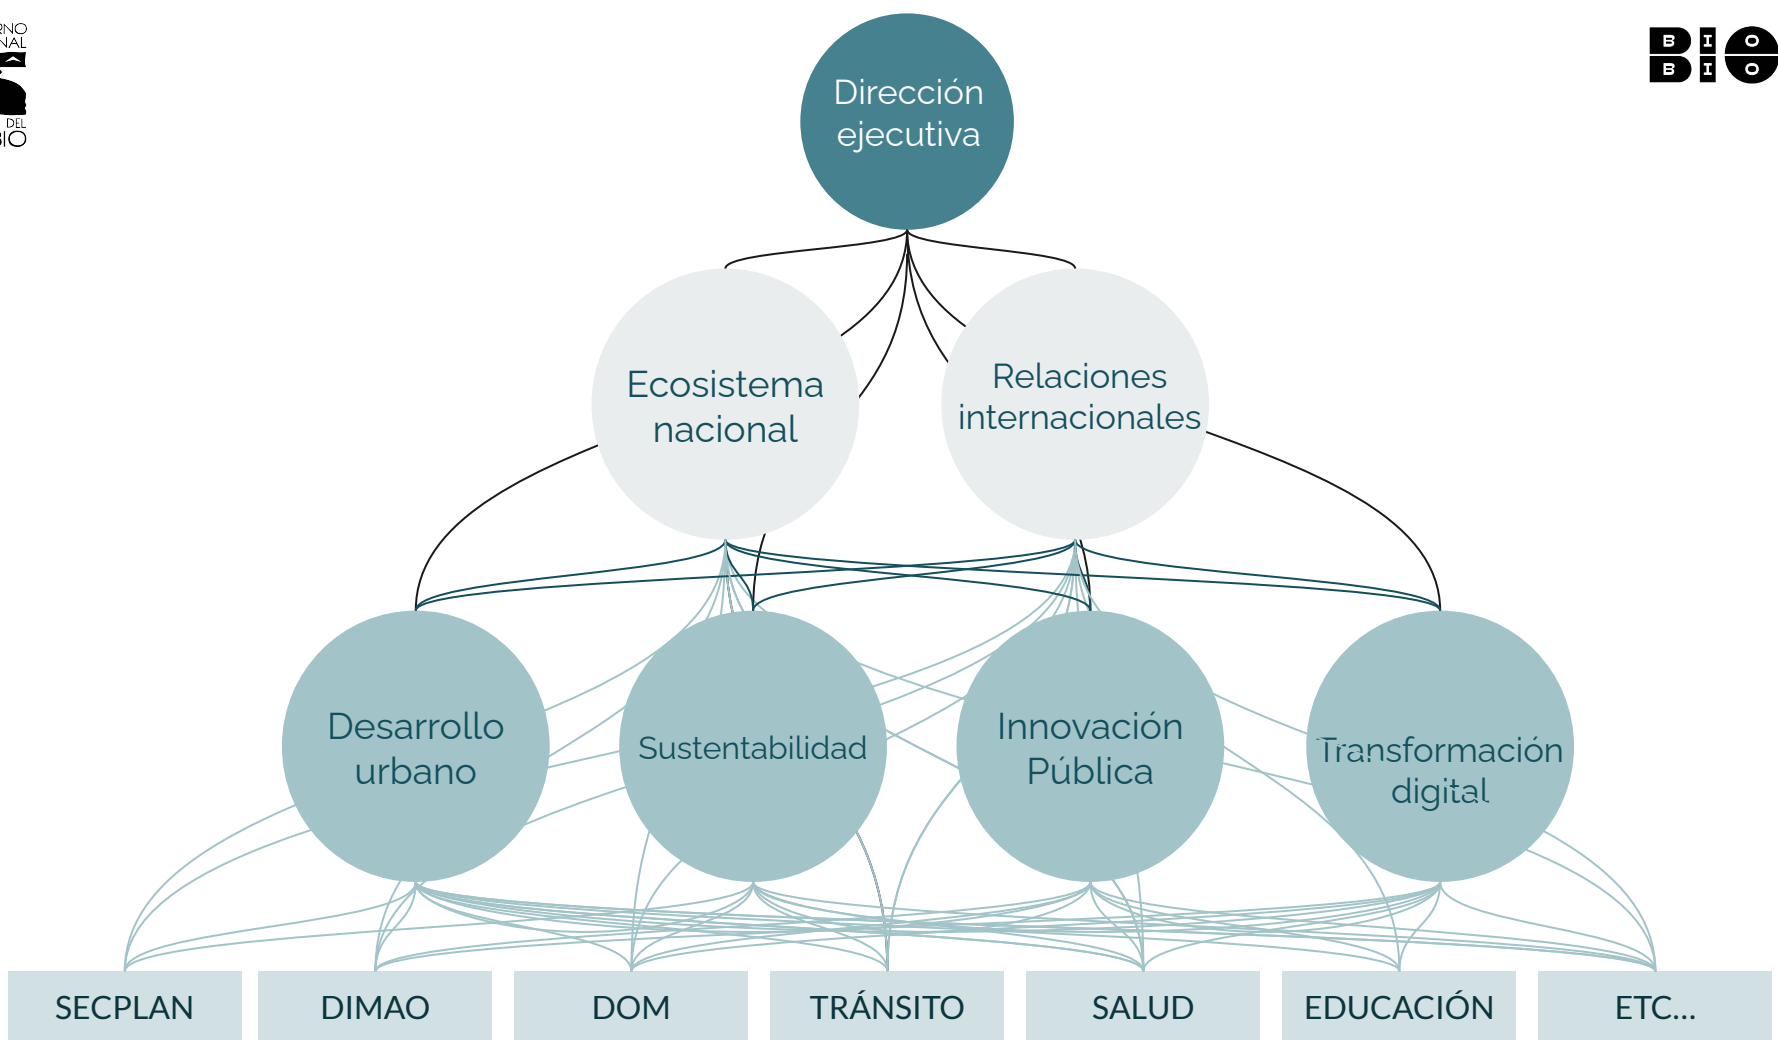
RNO
NAL
DEL
BIO

B I O
B I O

Dirección ejecutiva

Ecosistema nacional

Relaciones internacionales

Desarrollo urbano

Sustentabilidad

Innovación Pública

Transformación digital

SECPLAN

DIMAO

DOM

TRÁNSITO

SALUD

EDUCACIÓN

ETC...